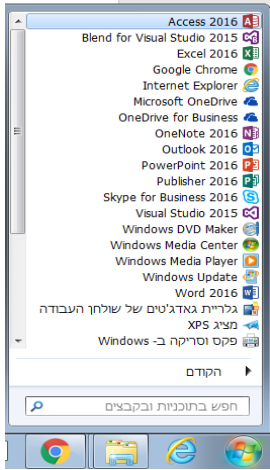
Access 2016
Blend for Visual Studio 2015
Excel 2016
Google Chrome
Internet Explorer
Microsoft OneDrive
OneDrive for Business
OneNote 2016
Outlook 2016
PowerPoint 2016
Publisher 2016
Skype for Business 2016
Visual Studio 2015
Windows DVD Maker
Windows Media Center
Windows Media Player
Windows Update
Word 2016
גלריית הגאדג'טים של שולחן העבודה
מציג XPS
פקס וסריקה ב- Windows

הקודם

חפש בתוכניות ובקבצים